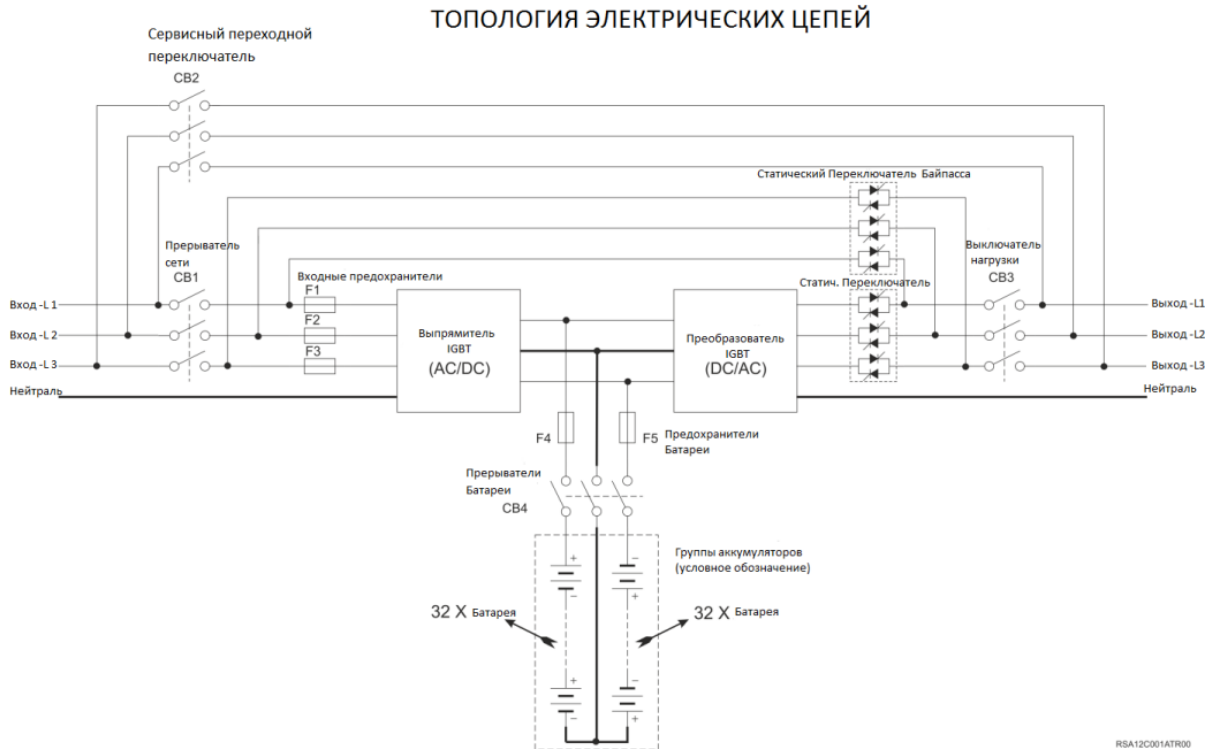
ТОПОЛОГИЯ ЭЛЕКТРИЧЕСКИХ ЦЕПЕЙ

Сервисный переходной переключатель
CB2

Статический Переключатель Байпасса

Прерыватель сети
CB1

Выключатель нагрузки
CB3

Входные предохранители

Статич. Переключатель

F1
F2
F3

Вход -L 1
Вход -L 2
Вход -L 3
Нейтраль

Выпрямитель
IGBT
(AC/DC)

Преобразователь
IGBT
(DC/AC)

Выход -L1
Выход -L2
Выход -L3
Нейтраль

F4
F5
Предохранители Батареи

Прерыватели Батареи
CB4

Группы аккумуляторов (условное обозначение)

32 X Батарея
32 X Батарея

RSA12C001ATR00